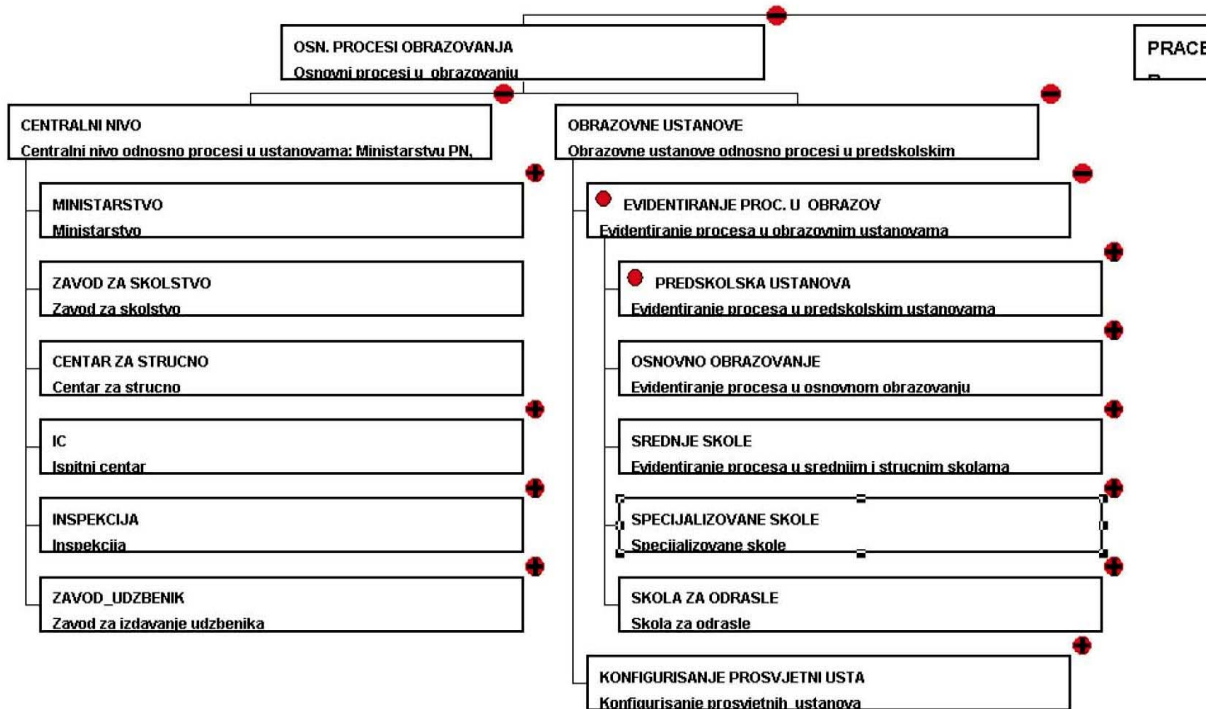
OSN. PROCESI OBRAZOVANJA
Osnovni procesi u obrazovanju

PRACE
P

CENTRALNI NIVO
Centralni nivo odnosno procesi u ustanovama: Ministarstvu PN,

MINISTARSTVO
Ministarstvo

ZAVOD ZA SKOLSTVO
Zavod za skolstvo

CENTAR ZA STRUCNO
Centar za strucno

IC
Ispitni centar

INSPEKCIJA
Inspekcija

ZAVOD_UDZBENIK
Zavod za izdavanje udzbenika

OBRAZOVNE USTANOVE
Obrazovne ustanove odnosno procesi u predskolskim

EVIDENTIRANJE PROC. U OBRAZOV
Evidentiranje procesa u obrazovnim ustanovama

PREDSKOLSKA USTANOVA
Evidentiranje procesa u predskolskim ustanovama

OSNOVNO OBRAZOVANJE
Evidentiranje procesa u osnovnom obrazovanju

SREDNJE SKOLE
Evidentiranje procesa u srednjim i strucnim skolama

SPECIJALIZOVANE SKOLE
Specijalizovane skole

SKOLA ZA ODRASLE
Skola za odrasle

KONFIGURISANJE PROSVJETNI USTA
Konfigurisanje prosvjetnih ustanova